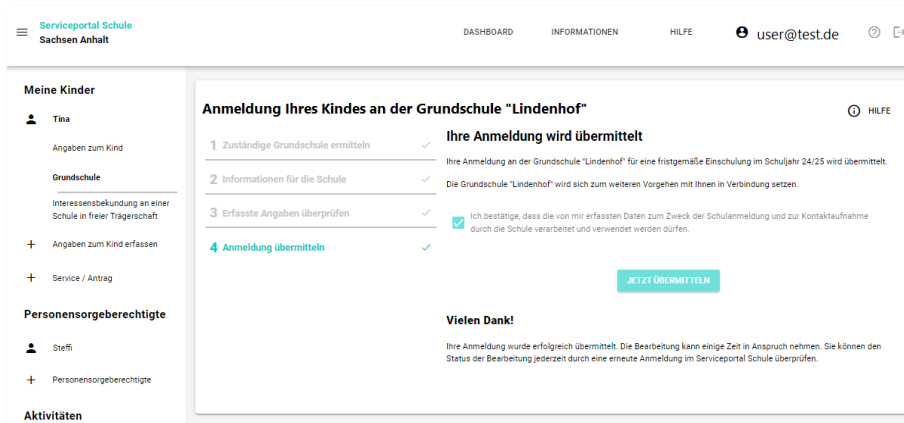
Serviceportal Schule
Sachsen Anhalt

DASHBOARD INFORMATIONEN HILFE user@test.de

Meine Kinder

Tina

Angaben zum Kind

Grundschule

Interessensbekundung an einer Schule in freier Trägerschaft

+ Angaben zum Kind erfassen

+ Service / Antrag

Personensorgeberechtigte

Steffi

+ Personensorgeberechtigte

Aktivitäten

Anmeldung Ihres Kindes an der Grundschule "Lindenhof"

HILFE

1 Zuständige Grundschule ermitteln

2 Informationen für die Schule

3 Erfasste Angaben überprüfen

4 Anmeldung übermitteln

Ihre Anmeldung wird übermittelt

Ihre Anmeldung an der Grundschule "Lindenhof" für eine fristgemäße Einschulung im Schuljahr 24/25 wird übermittelt.

Die Grundschule "Lindenhof" wird sich zum weiteren Vorgehen mit Ihnen in Verbindung setzen.

Ich bestätige, dass die von mir erfassten Daten zum Zweck der Schulanmeldung und zur Kontaktaufnahme durch die Schule verarbeitet und verwendet werden dürfen.

JETZT ÜBERMITTELN

Vielen Dank!

Ihre Anmeldung wurde erfolgreich übermittelt. Die Bearbeitung kann einige Zeit in Anspruch nehmen. Sie können den Status der Bearbeitung jederzeit durch eine erneute Anmeldung im Serviceportal Schule überprüfen.